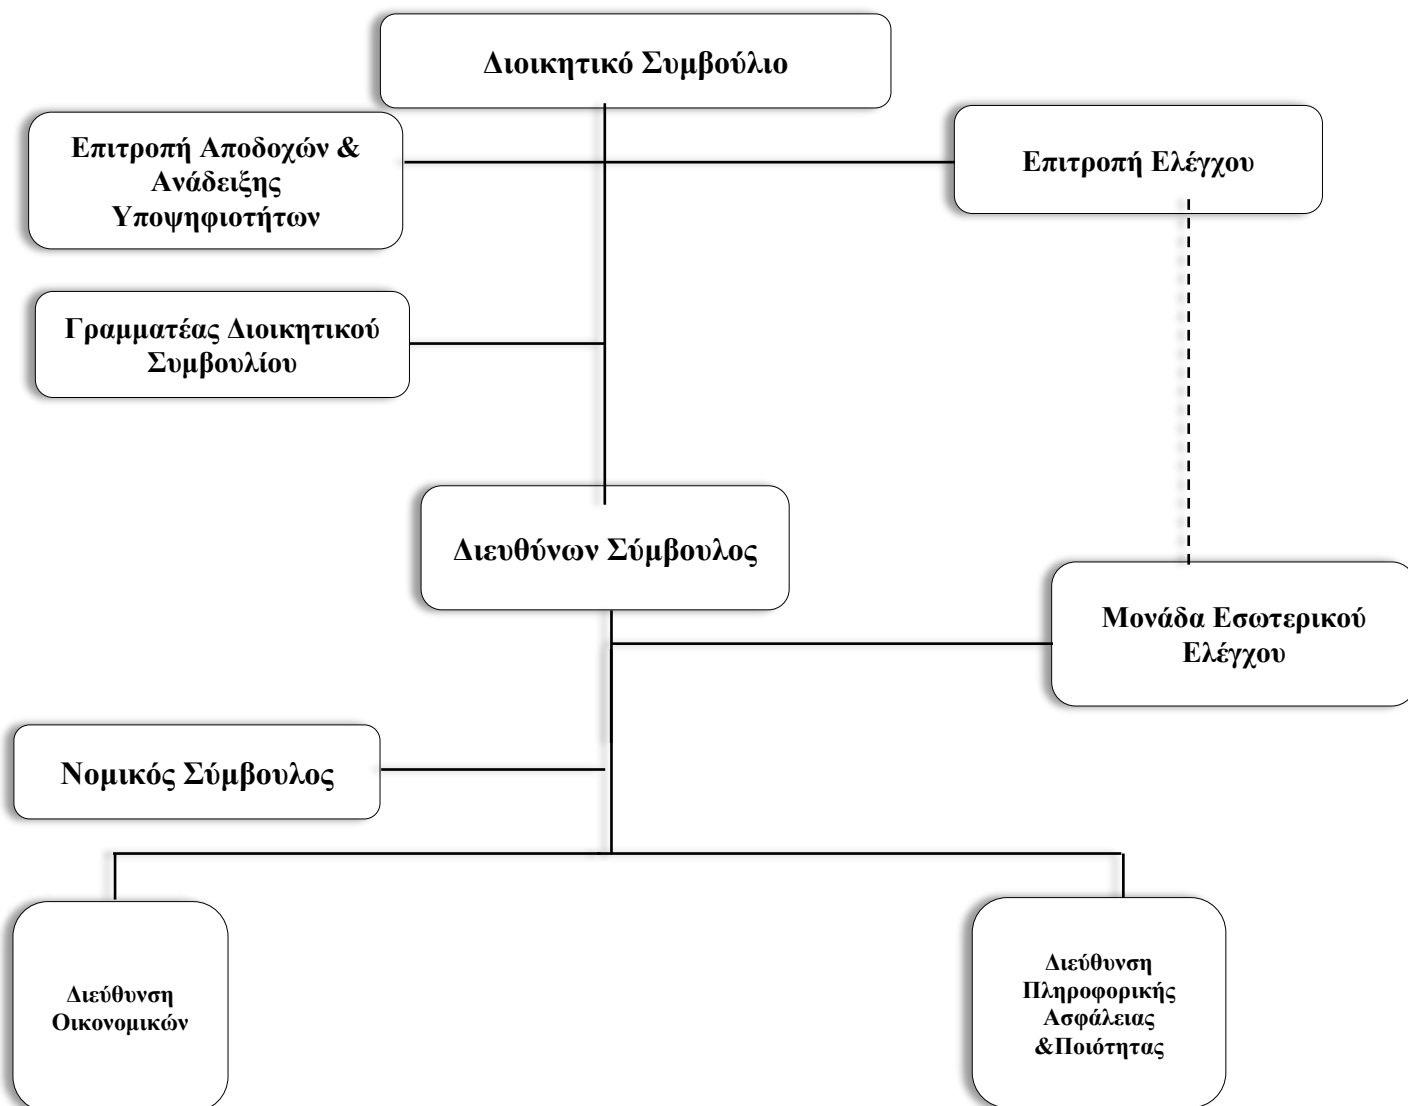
Διοικητικό Συμβούλιο

Επιτροπή Αποδοχών & Ανάδειξης Υποψηφιοτήτων

Επιτροπή Ελέγχου

Γραμματέας Διοικητικού Συμβουλίου

Διευθύνων Σύμβουλος

Μονάδα Εσωτερικού Ελέγχου

Νομικός Σύμβουλος

Διεύθυνση Οικονομικών

Διεύθυνση Πληροφορικής Ασφάλειας &Ποιότητας